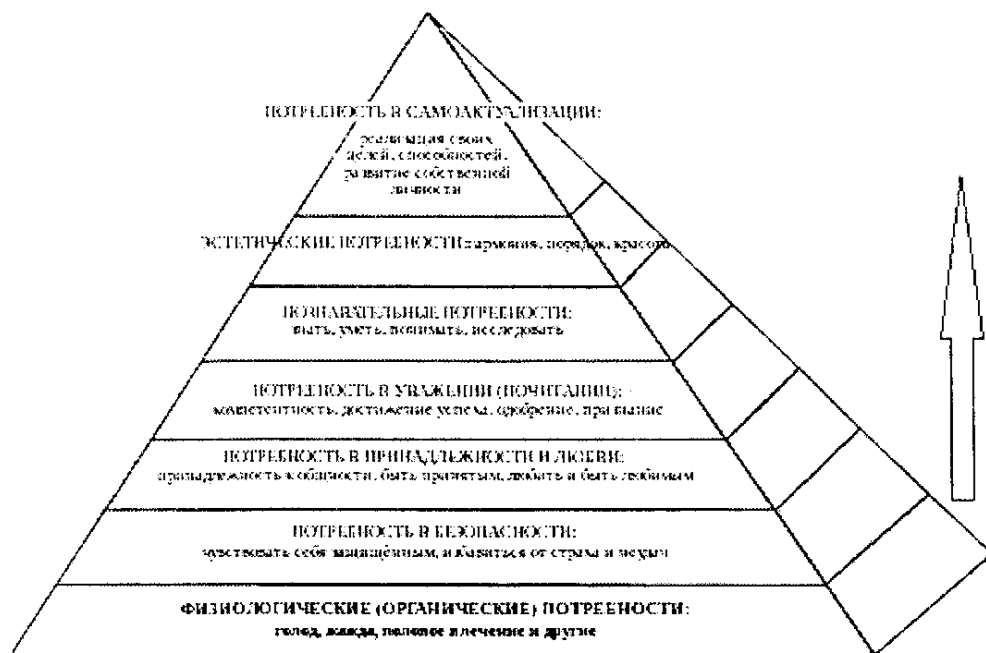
ПОТРЕБНОСТЬ В САМОАКТУАЛИЗАЦИИ:
реализация своих целей, способностей, развитие собственной личности

ЭСТЕТИЧЕСКИЕ ПОТРЕБНОСТИ: гармония, порядок, красота

ПОЗНАВАТЕЛЬНЫЕ ПОТРЕБНОСТИ:
знать, уметь, понимать, исследовать

ПОТРЕБНОСТЬ В УВАЖЕНИИ (ПОЧИТАНИИ):
компетентность, достижение успеха, одобрение, признание

ПОТРЕБНОСТЬ В ПРИНАДЛЕЖНОСТИ И ЛЮБВИ:
принадлежность к общности, быть принятым, любить и быть любимым

ПОТРЕБНОСТЬ В БЕЗОПАСНОСТИ:
чувствовать себя защищённым, избавиться от страха и неудач

ФИЗИОЛОГИЧЕСКИЕ (ОРГАНИЧЕСКИЕ) ПОТРЕБНОСТИ:
голод, жажда, половое влечение и другие